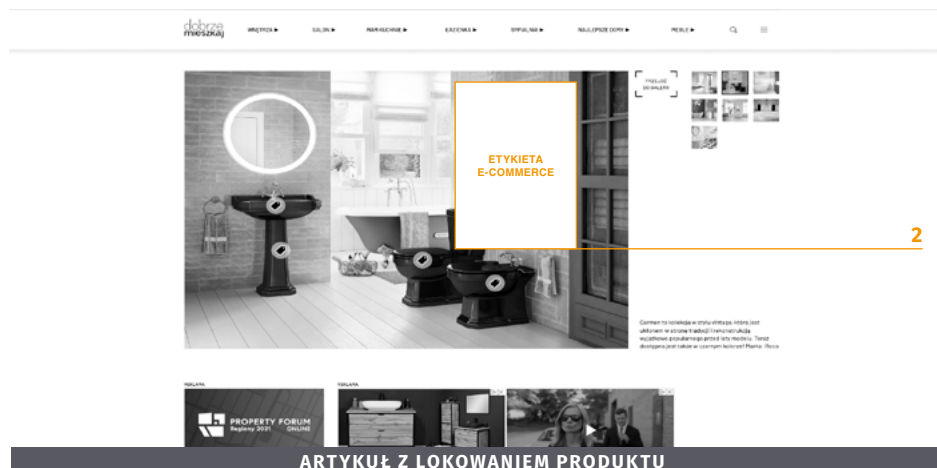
dobrze mieszkaj

WNĘTRZA ▸ SALON ▸ MAM KUCHNIĘ ▸ ŁAZIENKA ▸ SYPIALNIA ▸ NAJLEPSZE DOMY ▸ MEBLE ▸

PRZEJDŹ DO GALERII

ETYKIETA E-COMMERCE

2

Carmen to kolekcja w stylu vintage, inspirowana stylem tradycyjnym i wyjątkowo popularnego przed laty modelu. Teraz dostępna jest także w czarnym kolorze! Marka: Roca

REKLAMA

REKLAMA

PROPERTY FORUM Regiony 2021 ONLINE

ARTYKUŁ Z LOKOWANIEM PRODUKTU